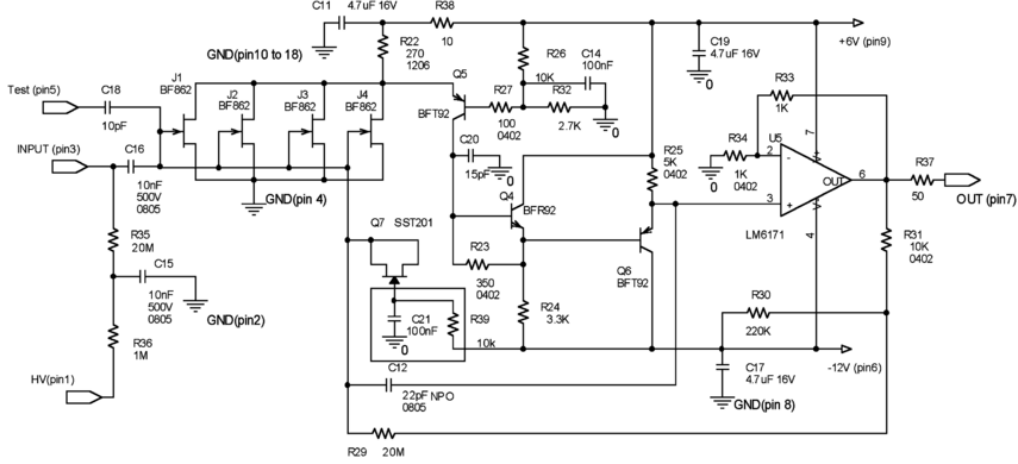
C11 4.7uF 16V
R38
10
+6V (pin9)
GND(pin10 to 18)
R22
270
1206
R26
10K
C14
100nF
C19
4.7uF 16V
0
Test (pin5)
C18
10pF
J1
BF862
J2
BF862
J3
BF862
J4
BF862
Q5
BFT92
R27
100
0402
R32
2.7K
0
R33
1K
INPUT (pin3)
C16
10nF
500V
0805
GND(pin 4)
C20
15pF
0
R25
5K
0402
R34
1K
0402
0
U5
2
-
7
OUT
6
R37
50
OUT (pin7)
Q4
BFR92
3
+
4
LM6171
R35
20M
Q7 SST201
R23
350
0402
Q6
BFT92
R31
10K
0402
C15
10nF
500V
0805
GND(pin2)
C21
100nF
R39
10k
R24
3.3K
R30
220K
R36
1M
0
C17
4.7uF 16V
-12V (pin6)
HV(pin1)
C12
22pF NPO
0805
GND(pin 8)
R29 20M